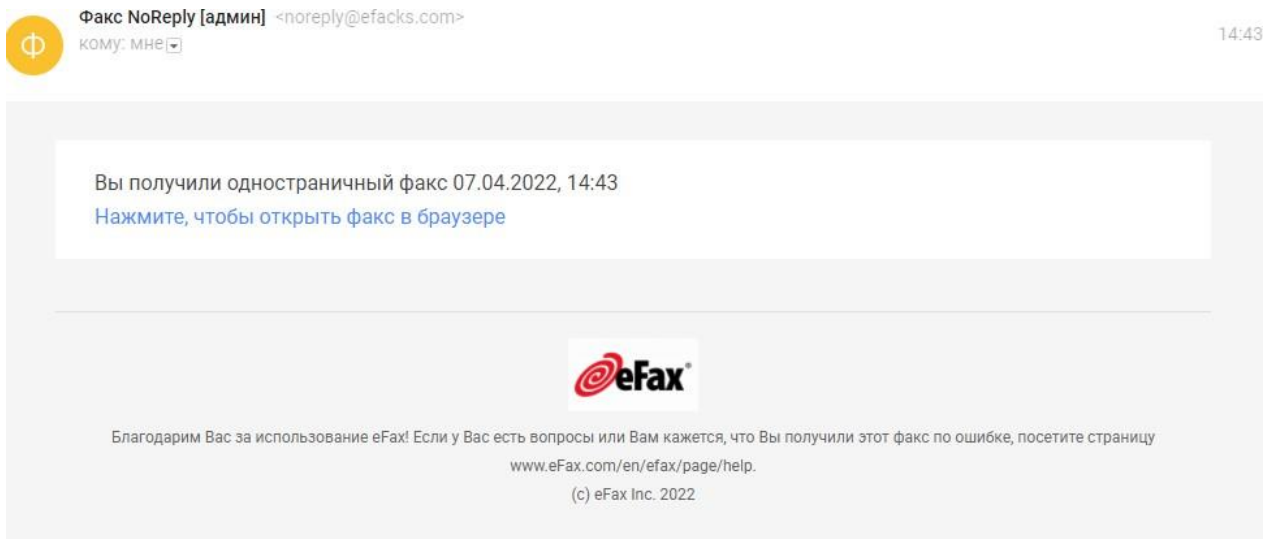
Ф

Факс NoReply [админ] <noreply@efacks.com>
кому: мне

14:43

Вы получили одностраничный факс 07.04.2022, 14:43
Нажмите, чтобы открыть факс в браузере

eFax®

Благодарим Вас за использование eFax! Если у Вас есть вопросы или Вам кажется, что Вы получили этот факс по ошибке, посетите страницу www.eFax.com/en/efax/page/help.

(c) eFax Inc. 2022